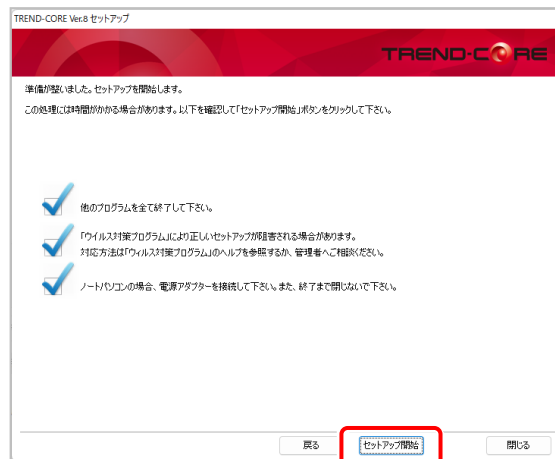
TREND-CORE Ver.8 セットアップ

TREND-CORE

準備が整いました。セットアップを開始します。

この処理には時間がかかる場合があります。以下を確認して「セットアップ開始」ボタンをクリックして下さい。

他のプログラムを全て終了して下さい。

「ウイルス対策プログラム」により正しいセットアップが阻害される場合があります。
対応方法は「ウイルス対策プログラム」のヘルプを参照するか、管理者へご相談ください。

ノートパソコンの場合、電源アダプターを接続して下さい。また、終了まで閉じないで下さい。

戻る

セットアップ開始

閉じる